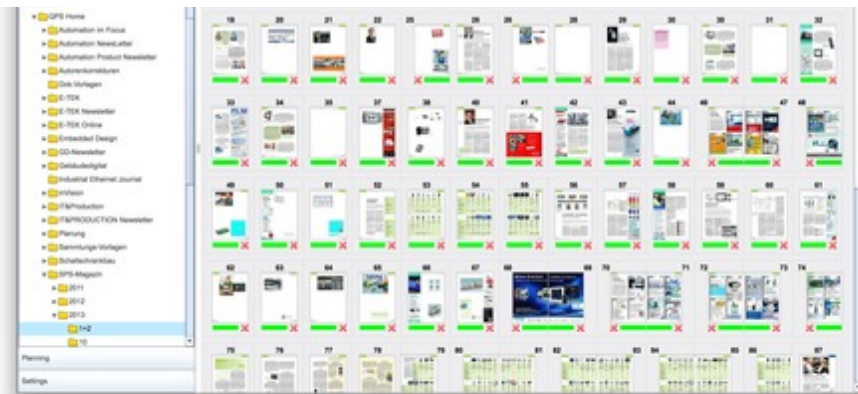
QPS Home
Automation im Focus
Automation NewsLetter
Automation Product Newsletter
Autorenkorrekturen
Dok-Vorlagen
E-TEK
E-TEK Newsletter
E-TEK Online
Embedded Design
GD-Newsletter
Gebäudedigital
Industrial Ethernet Journal
inVision
IT&Production
IT&PRODUCTION Newsletter
Planung
Sammlungs-Vorlagen
Schaltschrankbau
SPS-Magazin
2011
2012
2013
1+2
10
Planning
Settings

19 20 21 22 23 24 25 26 27 28 29 30 31 32
33 34 35 36 37 38 39 40 41 42 43 44 45 46 47 48
49 50 51 52 53 54 55 56 57 58 59 60 61
62 63 64 65 66 67 68 69 70 71 72 73 74
75 76 77 78 79 80 81 82 83 84 85 86 87